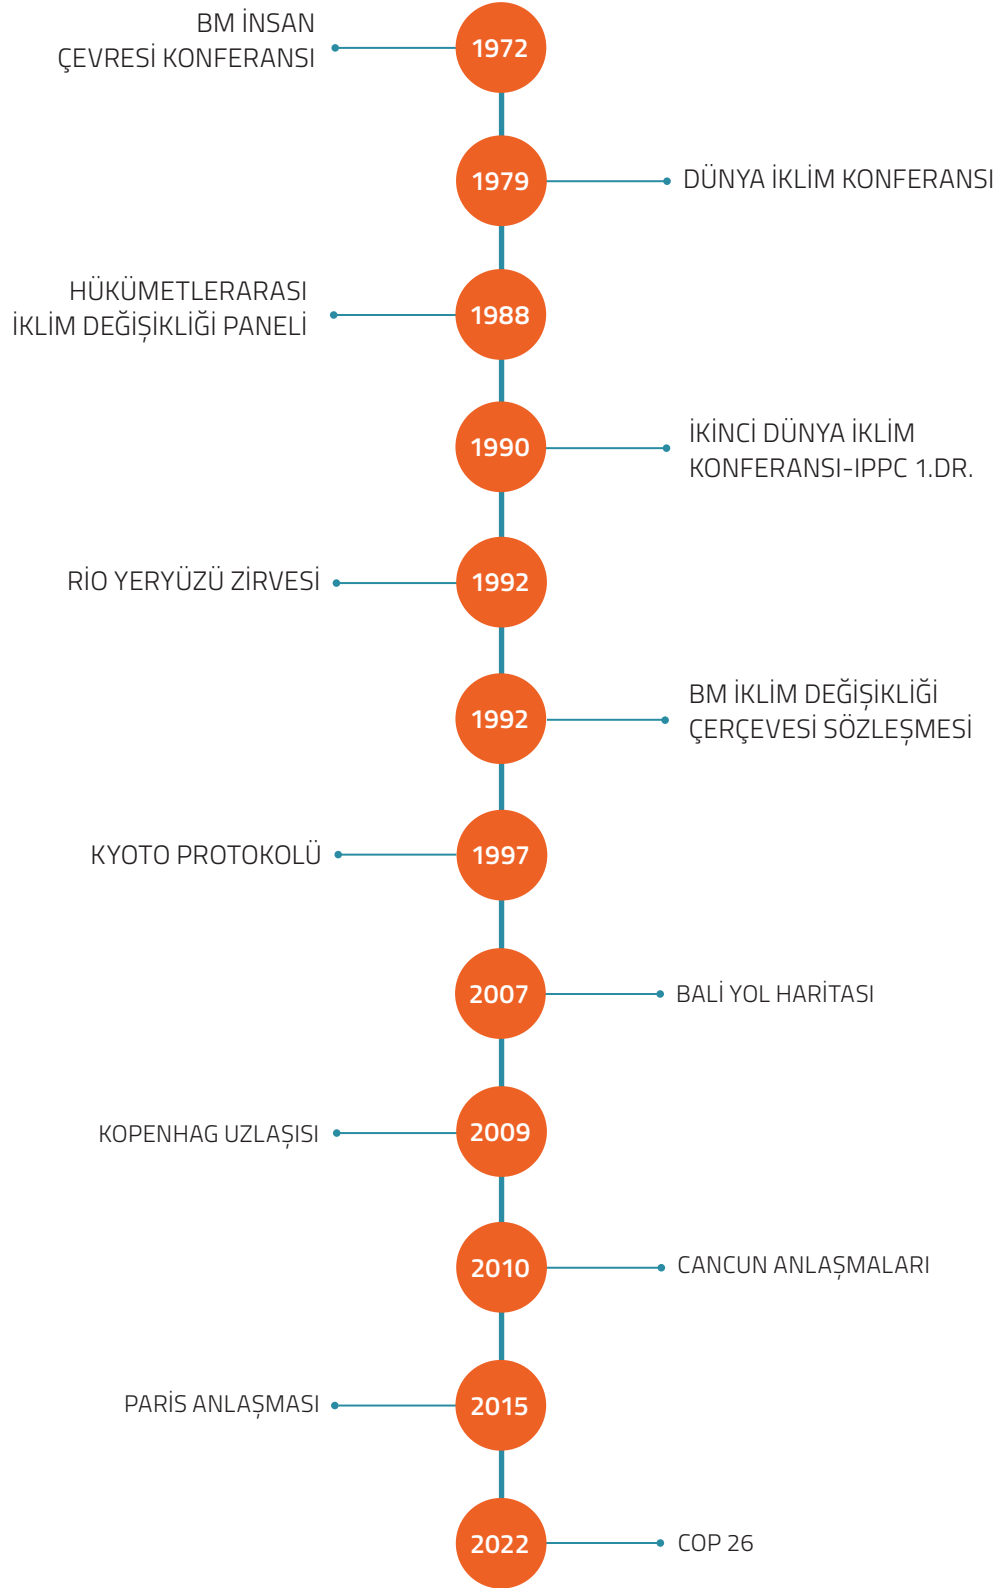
BM İNSAN ÇEVRESİ KONFERANSI
1972
1979
DÜNYA İKLİM KONFERANSI
HÜKÜMETLERARASI İKLİM DEĞİŞİKLİĞİ PANELİ
1988
1990
İKİNCİ DÜNYA İKLİM KONFERANSI-IPPC 1.DR.
RİO YERYÜZÜ ZİRVESİ
1992
1992
BM İKLİM DEĞİŞİKLİĞİ ÇERÇEVESİ SÖZLEŞMESİ
KYOTO PROTOKOLÜ
1997
2007
BALİ YOL HARİTASI
KOPENHAG UZLAŞISI
2009
2010
CANCUN ANLAŞMALARI
PARİS ANLAŞMASI
2015
2022
COP 26